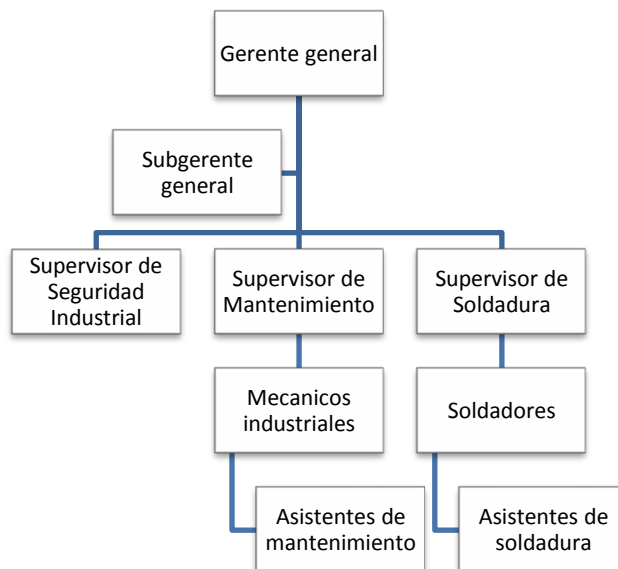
Gerente general

Subgerente general

Supervisor de Seguridad Industrial

Supervisor de Mantenimiento

Supervisor de Soldadura

Mecanicos industriales

Soldadores

Asistentes de mantenimiento

Asistentes de soldadura